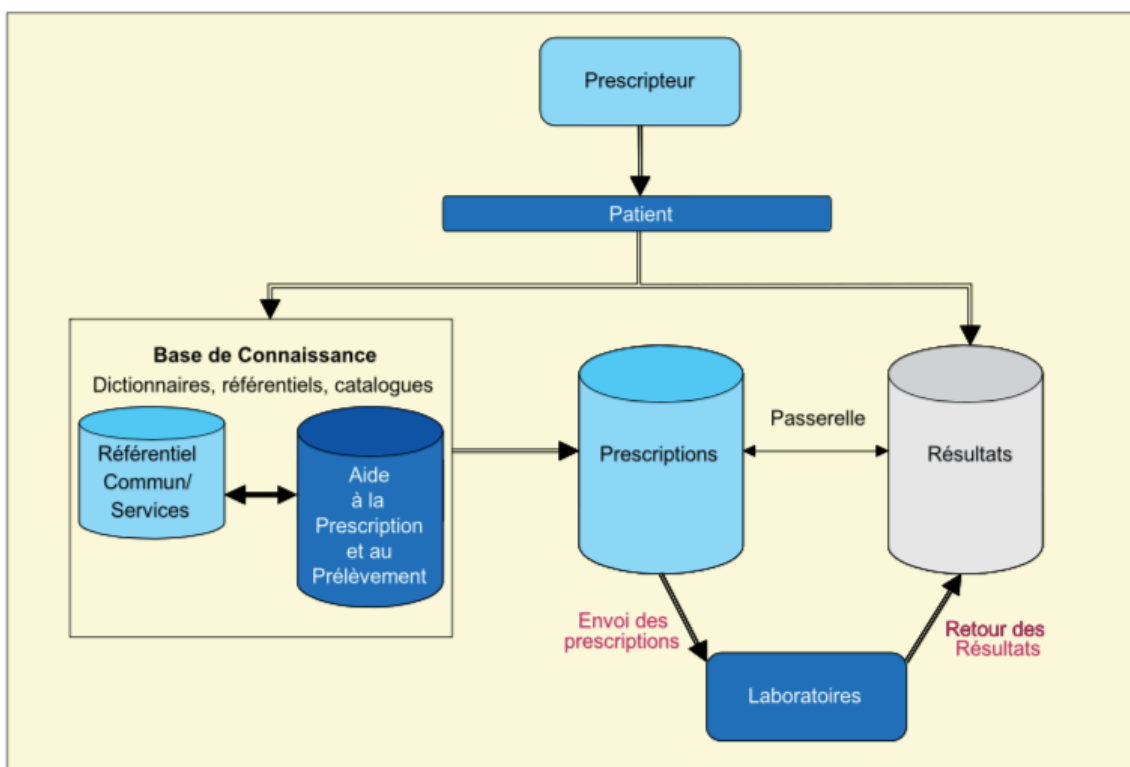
Prescripteur

Patient

Base de Connaissance
Dictionnaires, référentiels, catalogues

Référentiel Commun/ Services

Aide à la Prescription et au Prélèvement

Prescriptions

Passerelle

Résultats

Envoi des prescriptions

Retour des Résultats

Laboratoires